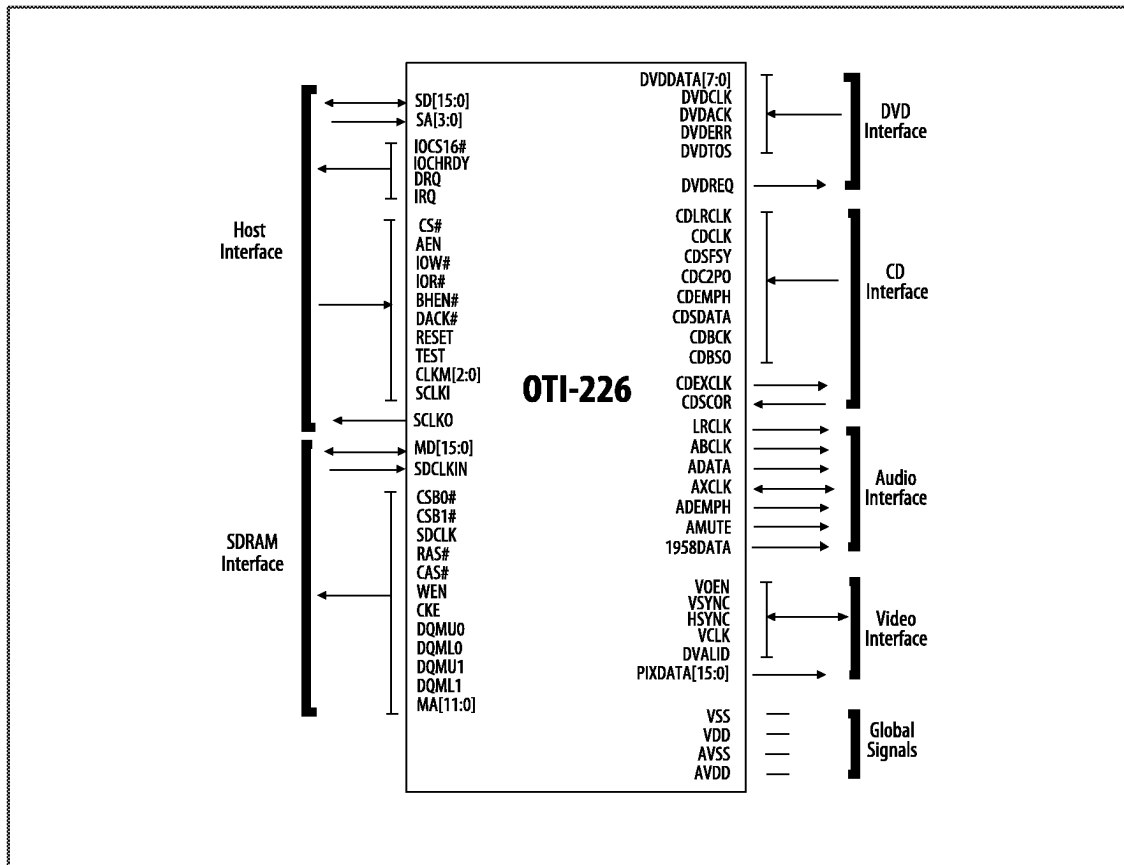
Host Interface

SD[15:0]
SA[3:0]
IOCS16#
IOCHRDY
DRQ
IRQ
CS#
AEN
IOW#
IOR#
BHEN#
DACK#
RESET
TEST
CLKM[2:0]
SCLKI
SCLKO

SDRAM Interface

MD[15:0]
SDCLKIN
CSB0#
CSB1#
SDCLK
RAS#
CAS#
WEN
CKE
DQMU0
DQML0
DQMU1
DQML1
MA[11:0]

OTI-226

DVDDATA[7:0]
DVDCLK
DVDACK
DVDERR
DVDTOS
DVDREQ

DVD Interface

CDLRCLK
CDCLK
CDSFSY
CDC2PO
CDEMPH
CDSDATA
CDBCK
CDBSO
CDEXCLK
CDSCOR

CD Interface

LRCLK
ABCLK
ADATA
AXCLK
ADEMPH
AMUTE
1958DATA

Audio Interface

VOEN
VSYNC
HSYNC
VCLK
DVALID
PIXDATA[15:0]

Video Interface

VSS
VDD
AVSS
AVDD

Global Signals